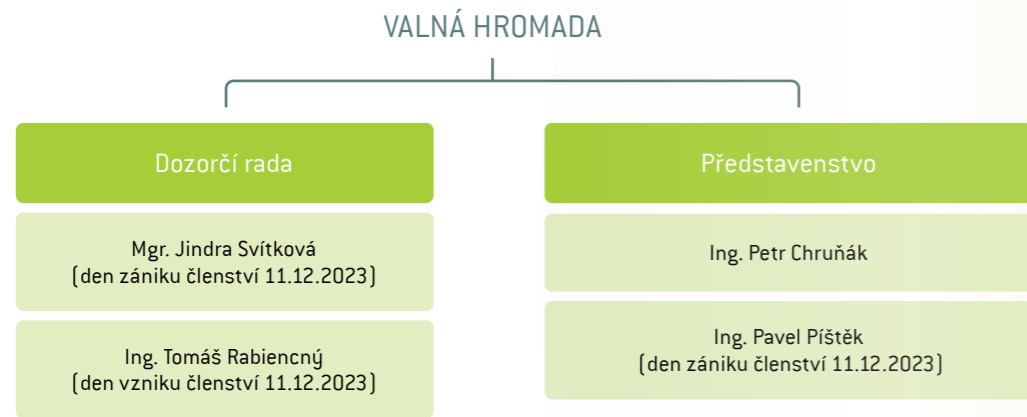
VALNÁ HROMADA

Dozorčí rada

Mgr. Jindra Svítková
(den zániku členství 11.12.2023)

Ing. Tomáš Rabiencný
(den vzniku členství 11.12.2023)

Představenstvo

Ing. Petr Chruňák

Ing. Pavel Píštěk
(den zániku členství 11.12.2023)